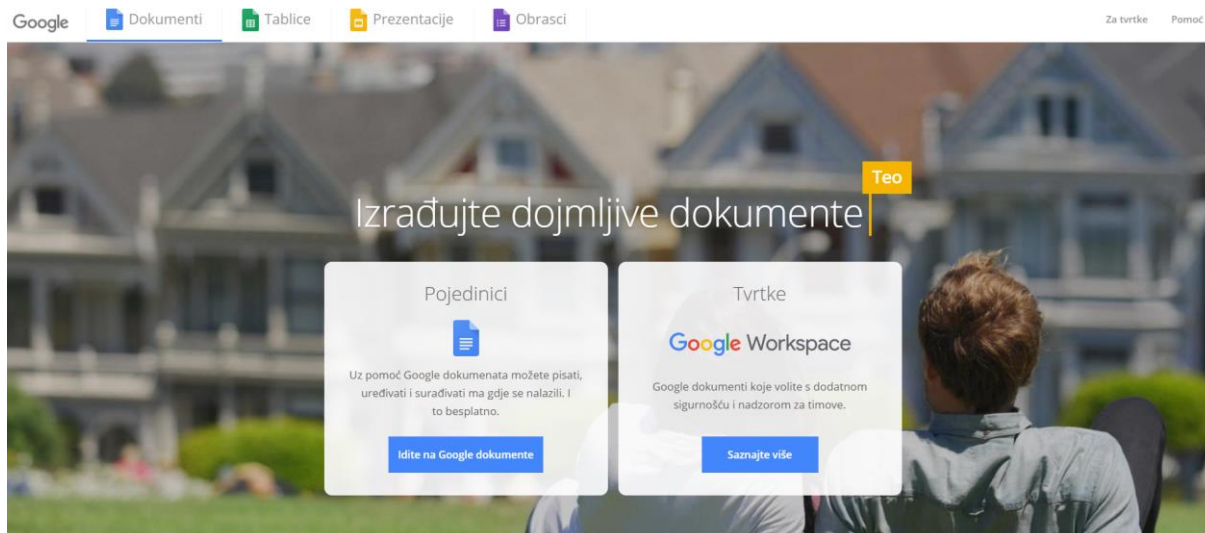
Google Dokumenti Tablice Prezentacije Obrasci Za tvrtke Pomoć

Teo

Izrađujte dojmljive dokumente

Pojedinici

Uz pomoć Google dokumenata možete pisati, uređivati i surađivati ma gdje se nalazili. I to besplatno.

Idite na Google dokumente

Tvrtke

Google Workspace

Google dokumenti koje volite s dodatnom sigurnošću i nadzorom za timove.

Saznajte više